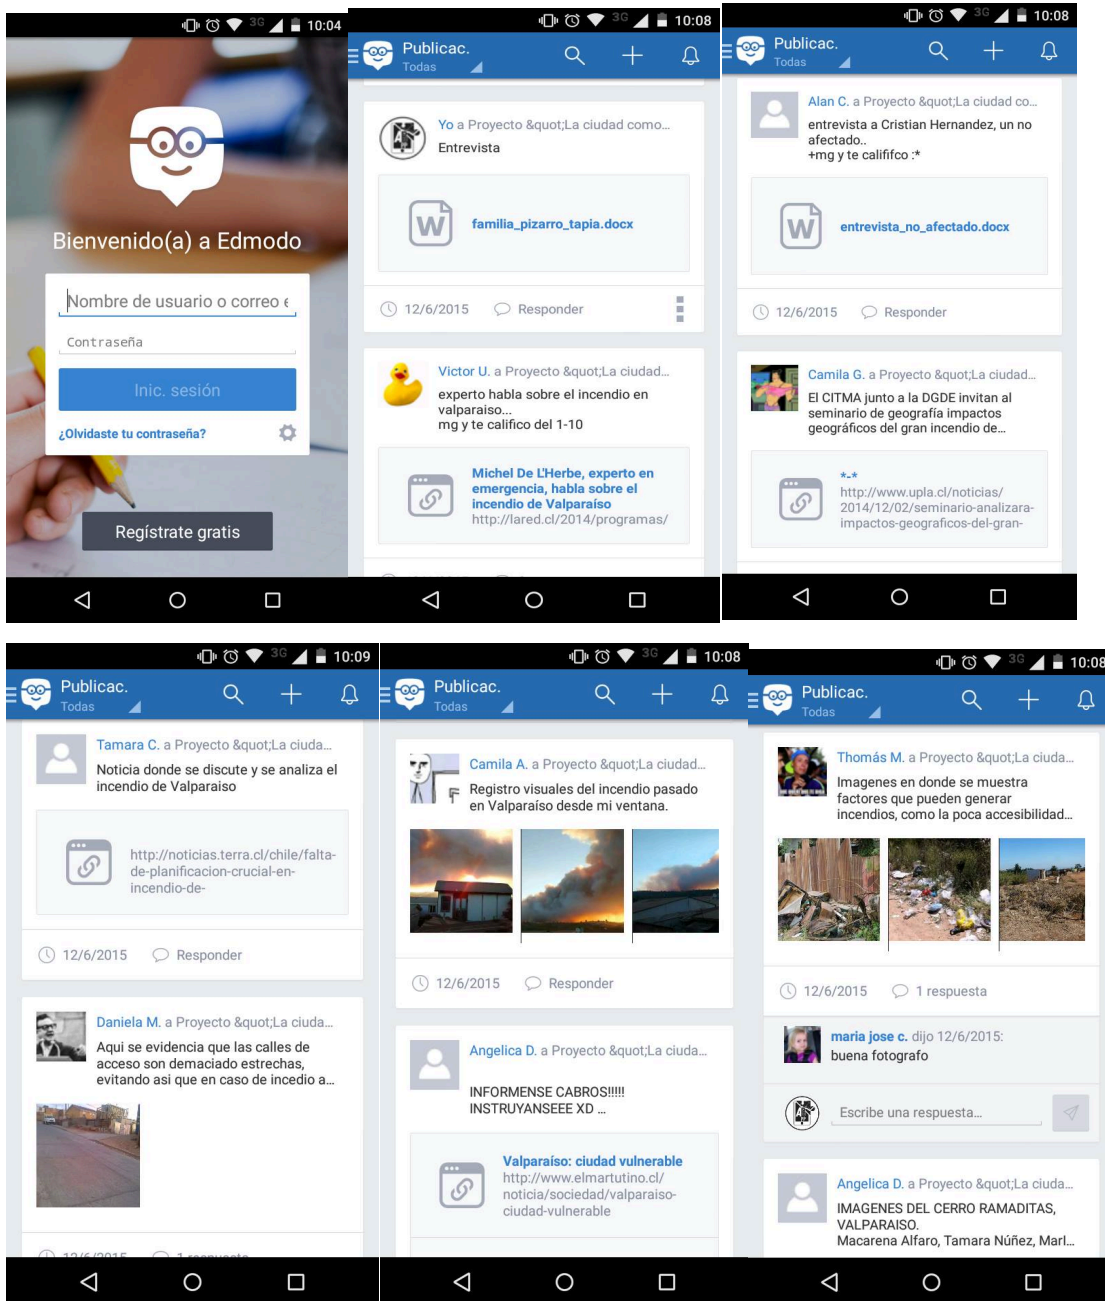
3G 10:04

Bienvenido(a) a Edmodo

Nombre de usuario o correo e

Contraseña

Inic. sesión

¿Olvidaste tu contraseña?

Regístrate gratis

3G 10:08

Publicac.
Todas

Yo a Proyecto &quot;La ciudad como...
Entrevista

familia_pizarro_tapia.docx

12/6/2015 Responder

Victor U. a Proyecto &quot;La ciudad...
experto habla sobre el incendio en valparaiso...
mg y te califico del 1-10

Michel De L'Herbe, experto en emergencia, habla sobre el incendio de Valparaíso
http://lared.cl/2014/programas/

3G 10:08

Publicac.
Todas

Alan C. a Proyecto &quot;La ciudad co...
entrevista a Cristian Hernandez, un no afectado..
+mg y te califfco :*

entrevista_no_afectado.docx

12/6/2015 Responder

Camila G. a Proyecto &quot;La ciudad...
El CITMA junto a la DGDE invitan al seminario de geografía impactos geográficos del gran incendio de...

*-*
http://www.upla.cl/noticias/2014/12/02/seminario-analizara-impactos-geograficos-del-gran-

3G 10:09

Publicac.
Todas

Tamara C. a Proyecto &quot;La ciuda...
Noticia donde se discute y se analiza el incendio de Valparaiso

http://noticias.terra.cl/chile/falta-de-planificacion-crucial-en-incendio-de-

12/6/2015 Responder

Daniela M. a Proyecto &quot;La ciuda...
Aqui se evidencia que las calles de acceso son demaciado estrechas, evitando asi que en caso de incedio a...

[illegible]

3G 10:08

Publicac.
Todas

Camila A. a Proyecto &quot;La ciudad...
Registro visuales del incendio pasado en Valparaíso desde mi ventana.

12/6/2015 Responder

Angelica D. a Proyecto &quot;La ciuda...
INFORMENSE CABROS!!!!!
INSTRUYANSEEE XD ...

Valparaíso: ciudad vulnerable
http://www.elmartutino.cl/noticia/sociedad/valparaiso-ciudad-vulnerable

3G 10:08

Publicac.
Todas

Thomás M. a Proyecto &quot;La ciuda...
Imagenes en donde se muestra factores que pueden generar incendios, como la poca accesibilidad...

12/6/2015 1 respuesta

maria jose c. dijo 12/6/2015:
buena fotografo

Escribe una respuesta...

Angelica D. a Proyecto &quot;La ciuda...
IMAGENES DEL CERRO RAMADITAS, VALPARAISO.
Macarena Alfaro, Tamara Núñez, Marl...